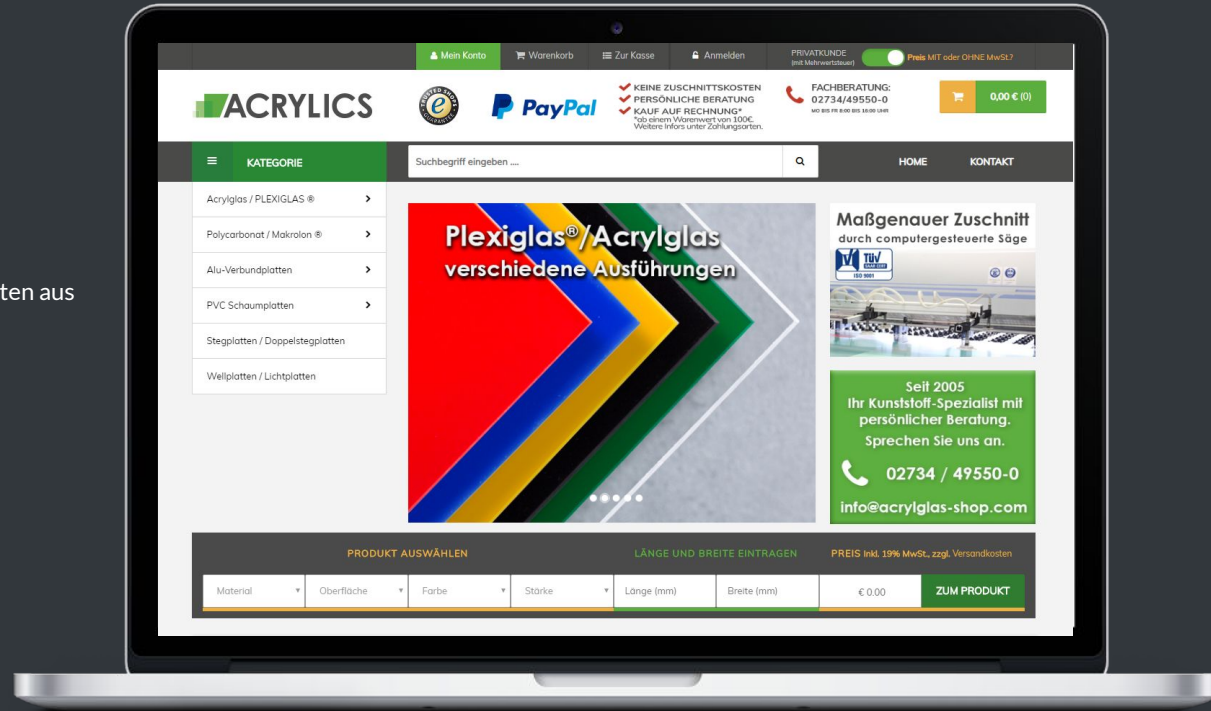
ten aus

Mein Konto | Warenkorb | Zur Kasse | Anmelden | PRIVATKUNDE (mit Mehrwertsteuer) | Preis MIT oder OHNE MwSt.?

ACRYLICS

PayPal

KEINE ZUSCHNITTSKOSTEN
PERSÖNLICHE BERATUNG
KAUF AUF RECHNUNG*
*ab einem Warenwert von 100€. Weitere Infos unter Zahlungsarten.

FACHBERATUNG:
02734/49550-0
MO BIS FR 8:00 BIS 16:00 UHR

0,00 € (0)

KATEGORIE

Suchbegriff eingeben ....

HOME
KONTAKT

Acrylglas / PLEXIGLAS ®
Polycarbonat / Makrolon ®
Alu-Verbundplatten
PVC Schaumplatten
Stegplatten / Doppelstegplatten
Wellplatten / Lichtplatten

Plexiglas®/Acrylglas
verschiedene Ausführungen

Maßgenauer Zuschnitt
durch computergesteuerte Säge

TÜV
ISO 9001

Seit 2005
Ihr Kunststoff-Spezialist mit persönlicher Beratung.
Sprechen Sie uns an.
02734 / 49550-0
info@acrylglas-shop.com

PRODUKT AUSWÄHLEN
LÄNGE UND BREITE EINTRAGEN
PREIS inkl. 19% MwSt., zzgl. Versandkosten

| Material | Oberfläche | Farbe | Stärke | Länge (mm) | Breite (mm) | € 0.00 | ZUM PRODUKT |